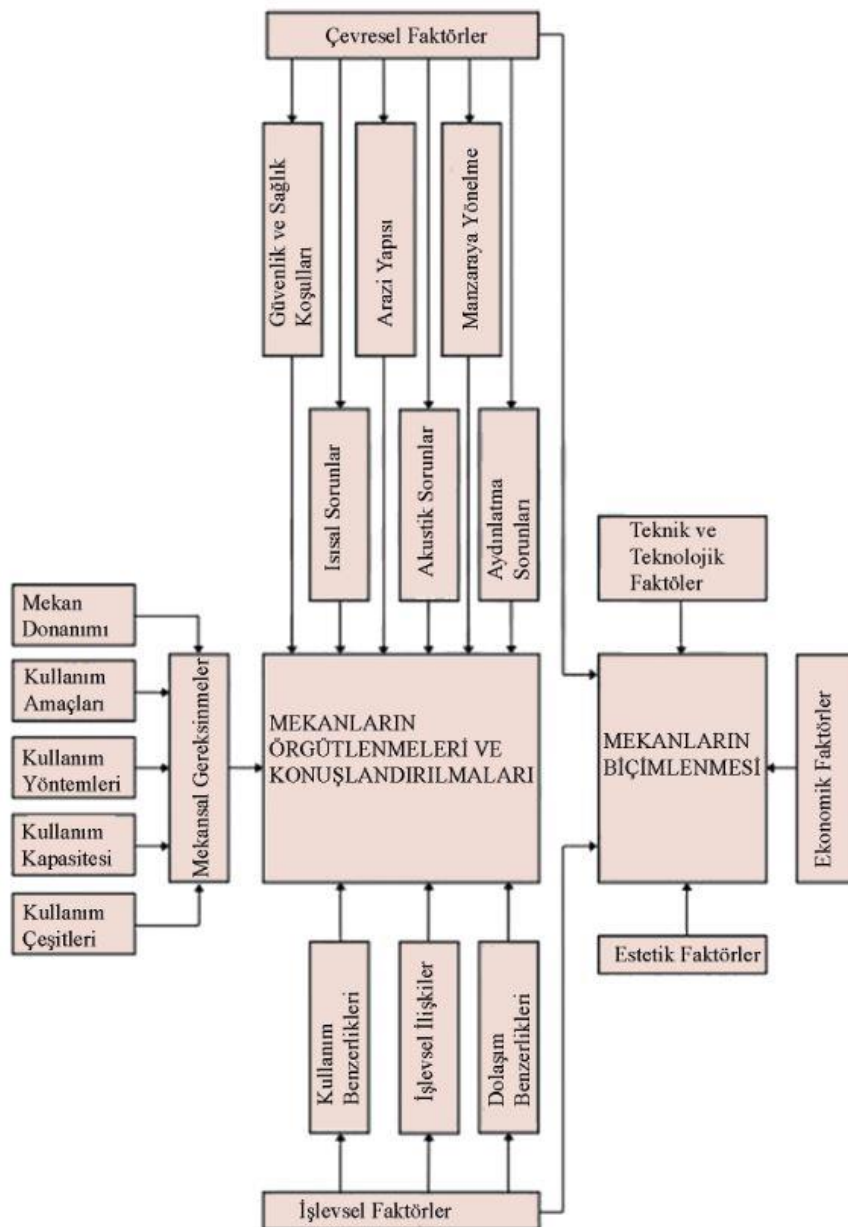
Çevresel Faktörler

Güvenlik ve Sağlık Koşulları

Arazi Yapısı

Manzaraya Yönelme

Isısal Sorunlar

Akustik Sorunlar

Aydınlatma Sorunları

Teknik ve Teknolojik Faktöler

Mekan Donanımı

Kullanım Amaçları

Kullanım Yöntemleri

Kullanım Kapasitesi

Kullanım Çeşitleri

Mekansal Gereksinmeler

MEKANLARIN ÖRGÜTLENMELERİ VE KONUŞLANDIRILMALARI

MEKANLARIN BİÇİMLENMESİ

Ekonomik Faktörler

Estetik Faktörler

Kullanım Benzerlikleri

İşlevsel İlişkiler

Dolaşım Benzerlikleri

İşlevsel Faktörler